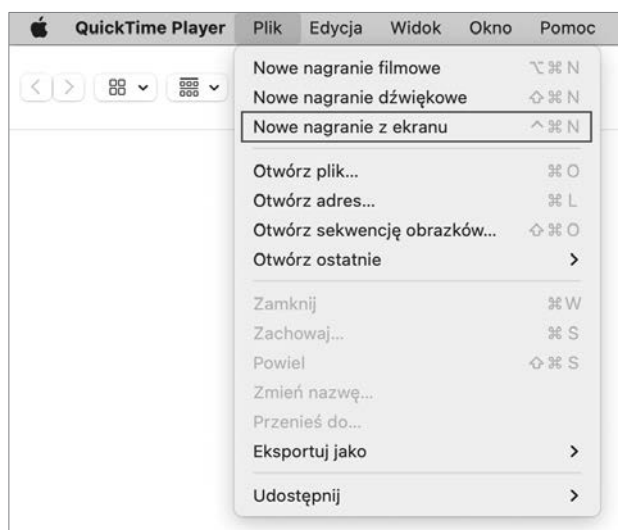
QuickTime Player Plik Edycja Widok Okno Pomoc

Nowe nagranie filmowe ⌥⌘N
Nowe nagranie dźwiękowe ⇧⌘N
Nowe nagranie z ekranu ^⌘N

Otwórz plik… ⌘O
Otwórz adres… ⌘L
Otwórz sekwencję obrazków… ⇧⌘O
Otwórz ostatnie >

Zamknij ⌘W
Zachowaj… ⌘S
Powiel ⇧⌘S
Zmień nazwę…
Przenieś do…
Eksportuj jako >

Udostępnij >